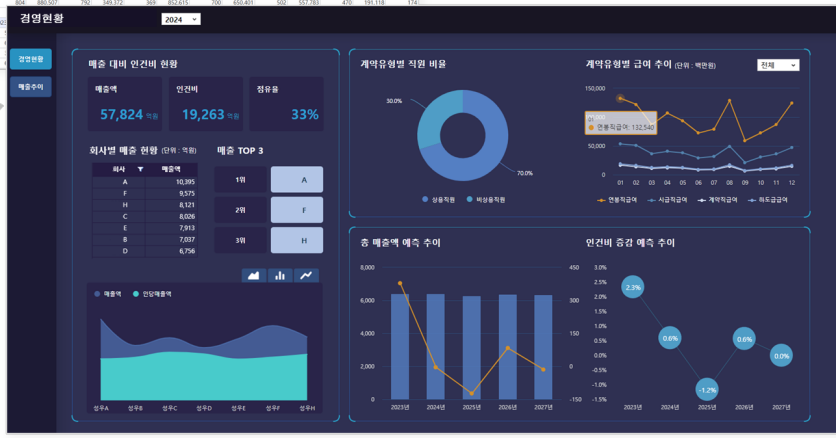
804 880,507 792 349,372 369 852,615 700 650,401 502 557,783 470 191,118 174

경영현황 2024

경영현황
매출추이

매출 대비 인건비 현황
매출액 57,824 억원
인건비 19,263 억원
점유율 33%

회사별 매출 현황 (단위 : 억원)
| 회사 | 매출액 |
|---|---|
| A | 10,395 |
| F | 9,575 |
| H | 8,121 |
| C | 8,026 |
| E | 7,913 |
| B | 7,037 |
| D | 6,756 |

매출 TOP 3
1위 A
2위 F
3위 H

매출액 인당매출액
성우A 성우B 성우C 성우D 성우E 성우F 성우H

계약유형별 직원 비율
30.0%
70.0%
상용직원 비상용직원

계약유형별 급여 추이 (단위 : 백만원) 전체
150,000
100,000
50,000
0
연봉직급여 132,540
01 02 03 04 05 06 07 08 09 10 11 12
연봉직급여 시급직급여 계약직급여 하도급급여

총 매출액 예측 추이
8,000
6,000
4,000
2,000
0
450
300
150
0
-150
2023년 2024년 2025년 2026년 2027년

인건비 증감 예측 추이
3.0%
2.5%
2.0%
1.5%
1.0%
0.5%
0.0%
-0.5%
-1.0%
-1.5%
2.3%
0.6%
-1.2%
0.6%
0.0%
2023년 2024년 2025년 2026년 2027년